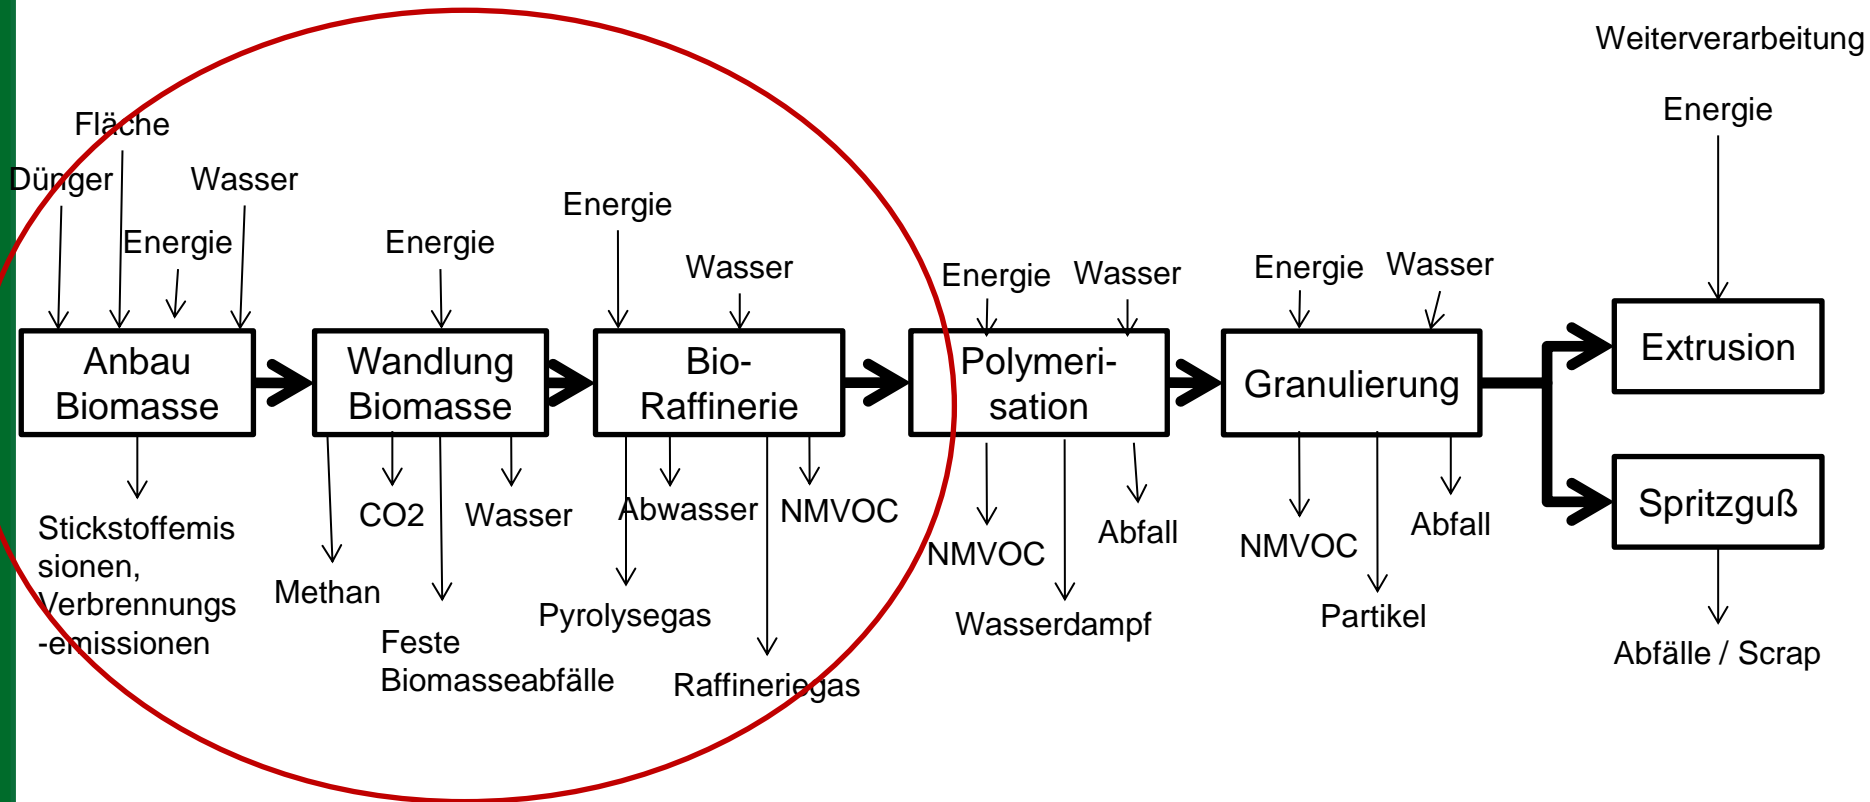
Weiterverarbeitung

Fläche
Dünger
Wasser
Energie
Energie
Energie
Wasser
Energie
Wasser
Energie
Wasser
Energie

Anbau Biomasse
Wandlung Biomasse
Bio-Raffinerie
Polymerisation
Granulierung
Extrusion
Spritzguß

Stickstoffemissionen, Verbrennungs-emissionen
Methan
CO2
Wasser
Feste Biomasseabfälle
Abwasser
NMVOC
Pyrolysegas
Raffineriegas
NMVOC
Abfall
Wasserdampf
NMVOC
Abfall
Partikel
Abfälle / Scrap